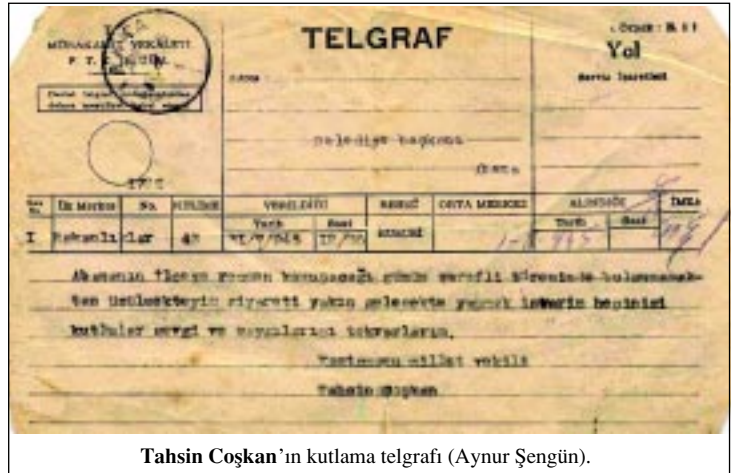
MÜNAKALÂT VEKÂLETİ
P. T. T. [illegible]

TELGRAF

Yol

Belediye başkanı

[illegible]

| Sıra No. | İlk Merkez | No. | Kelime | Verildiği Tarih | Saat | Resmî | Orta Merkez | Alındığı Tarih | Saat | İmza |
|---|---|---|---|---|---|---|---|---|---|---|
| I | Bahçeli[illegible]lar | 47 | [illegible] | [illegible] | Resmi | | | | | |

Akçaabat ilçesinin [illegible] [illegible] şerefli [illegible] bulunmaktan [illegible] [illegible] yakın gelecekte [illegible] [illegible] kutlar sevgi ve saygılarımı tekrarlarım.

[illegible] milletvekili

Tahsin Coşkan

Tahsin Coşkan'ın kutlama telgrafı (Aynur Şengün).